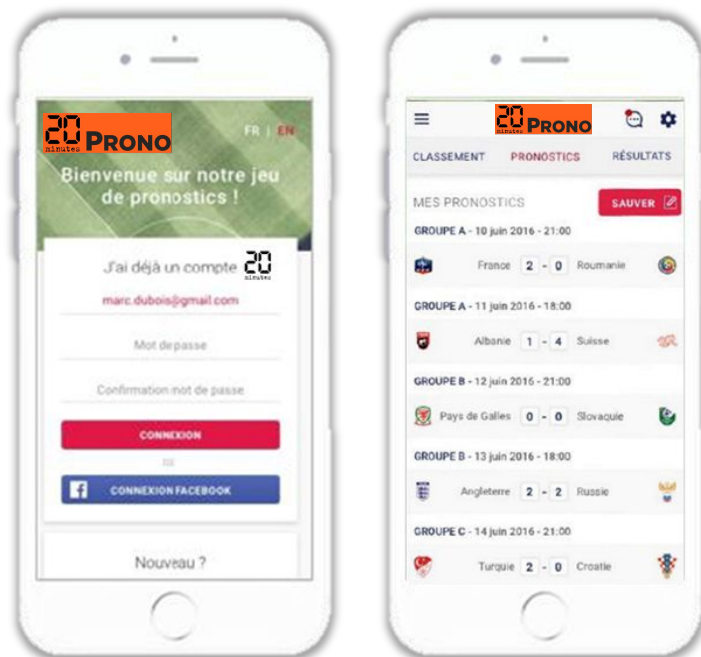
20 minutes PRONO

FR | EN

Bienvenue sur notre jeu de pronostics !

J'ai déjà un compte 20 minutes

marc.dubois@gmail.com

Mot de passe

Confirmation mot de passe

CONNEXION

ou

CONNEXION FACEBOOK

Nouveau ?

20 minutes PRONO

CLASSEMENT PRONOSTICS RÉSULTATS

MES PRONOSTICS SAUVER

GROUPE A - 10 juin 2016 - 21:00

France 2 - 0 Roumanie

GROUPE A - 11 juin 2016 - 18:00

Albanie 1 - 4 Suisse

GROUPE B - 12 juin 2016 - 21:00

Pays de Galles 0 - 0 Slovaquie

GROUPE B - 13 juin 2016 - 18:00

Angleterre 2 - 2 Russie

GROUPE C - 14 juin 2016 - 21:00

Turquie 2 - 0 Croatie